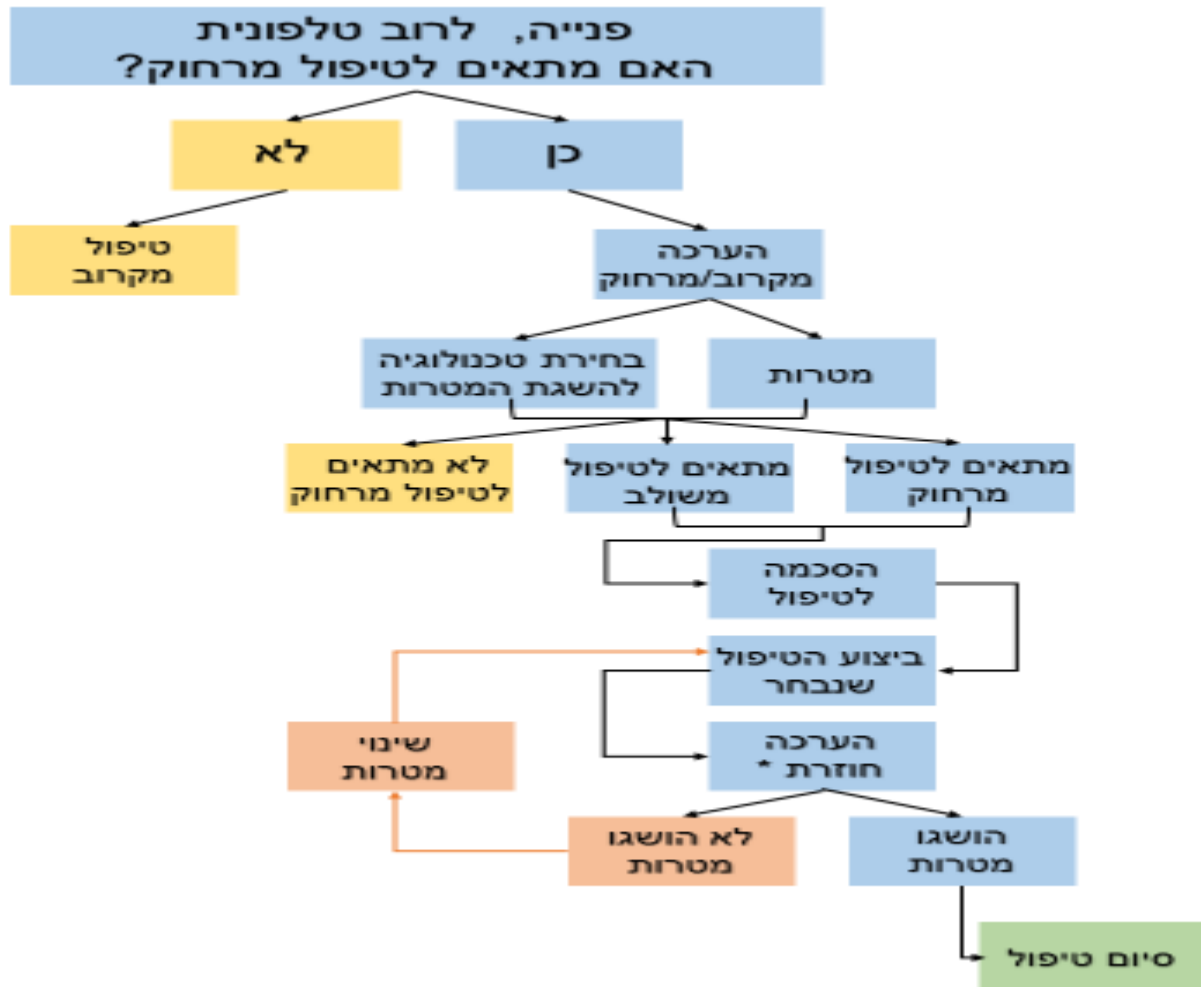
פנייה, לרוב טלפונית
האם מתאים לטיפול מרחוק?

כן

לא

טיפול
מקרוב

הערכה
מקרוב/מרחוק

מטרות

בחירת טכנולוגיה
להשגת המטרות

מתאים לטיפול
מרחוק

מתאים לטיפול
משולב

לא מתאים
לטיפול מרחוק

הסכמה
לטיפול

ביצוע הטיפול
שנבחר

הערכה
חוזרת *

שינוי
מטרות

הושגו
מטרות

לא הושגו
מטרות

סיום טיפול